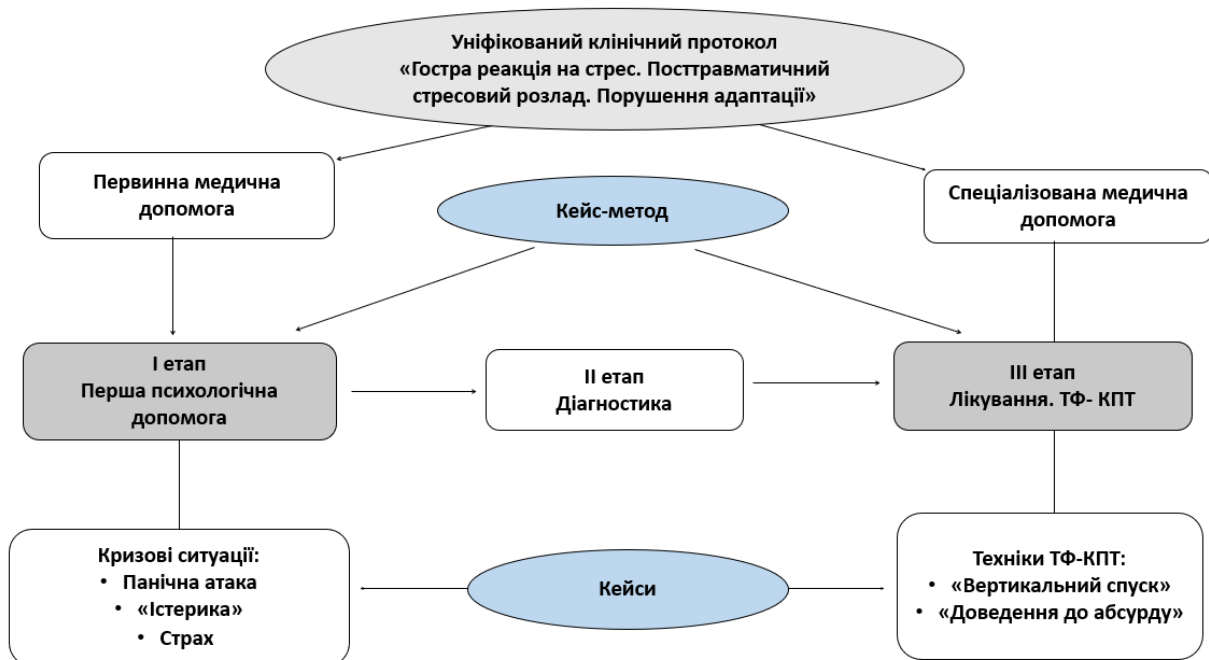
Уніфікований клінічний протокол
«Гостра реакція на стрес. Посттравматичний стресовий розлад. Порушення адаптації»

Первинна медична допомога

Кейс-метод

Спеціалізована медична допомога

І етап
Перша психологічна допомога

ІІ етап
Діагностика

ІІІ етап
Лікування. ТФ- КПТ

Кризові ситуації:
• Панічна атака
• «Істерика»
• Страх

Кейси

Техніки ТФ-КПТ:
• «Вертикальний спуск»
• «Доведення до абсурду»